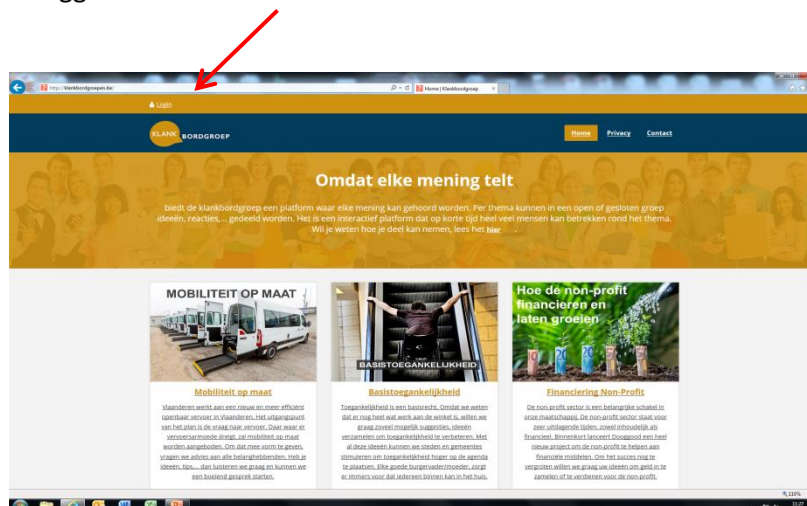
http://klankbordgroepen.be/

Home | Klankbordgroep

Login

KLANK BORDGROEP

Home Privacy Contact

Omdat elke mening telt

biedt de klankbordgroep een platform waar elke mening kan gehoord worden. Per thema kunnen in een open of gesloten groep ideeën, reacties, ... gedeeld worden. Het is een interactief platform dat op korte tijd heel veel mensen kan betrekken rond het thema. Wil je weten hoe je deel kan nemen, lees het hier .

MOBILITEIT OP MAAT

Mobiliteit op maat

Vlaanderen werkt aan een nieuw en meer efficiënt openbaar vervoer in Vlaanderen. Het uitgangspunt van het plan is de vraag naar vervoer. Daar waar er vervoersarmoede dreigt, zal mobiliteit op maat worden aangeboden. Om dat mee vorm te geven, vragen we advies aan alle belanghebbenden. Heb je ideeën, tips,... dan luisteren we graag en kunnen we een boeiend gesprek starten.

BASISTOEGANKELIJKHEID

Basistoegankelijkheid

Toegankelijkheid is een basisrecht. Omdat we weten dat er nog heel wat werk aan de winkel is, willen we graag zoveel mogelijk suggesties, ideeën verzamelen om toegankelijkheid te verbeteren. Met al deze ideeën kunnen we steden en gemeentes stimuleren om toegankelijkheid hoger op de agenda te plaatsen. Elke goede burgervader/moeder, zorgt er immers voor dat iedereen binnen kan in het huis.

Hoe de non-profit financieren en laten groeien

Financiering Non-Profit

De non-profit sector is een belangrijke schakel in onze maatschappij. De non-profit sector staat voor zeer uitdagende tijden, zowel inhoudelijk als financieel. Binnenkort lanceert Doosgood een heel nieuw project om de non-profit te helpen aan financiële middelen. Om het succes nog te vergroten willen we graag uw ideeën om geld in te zamelen of te verdienen voor de non-profit.

110%